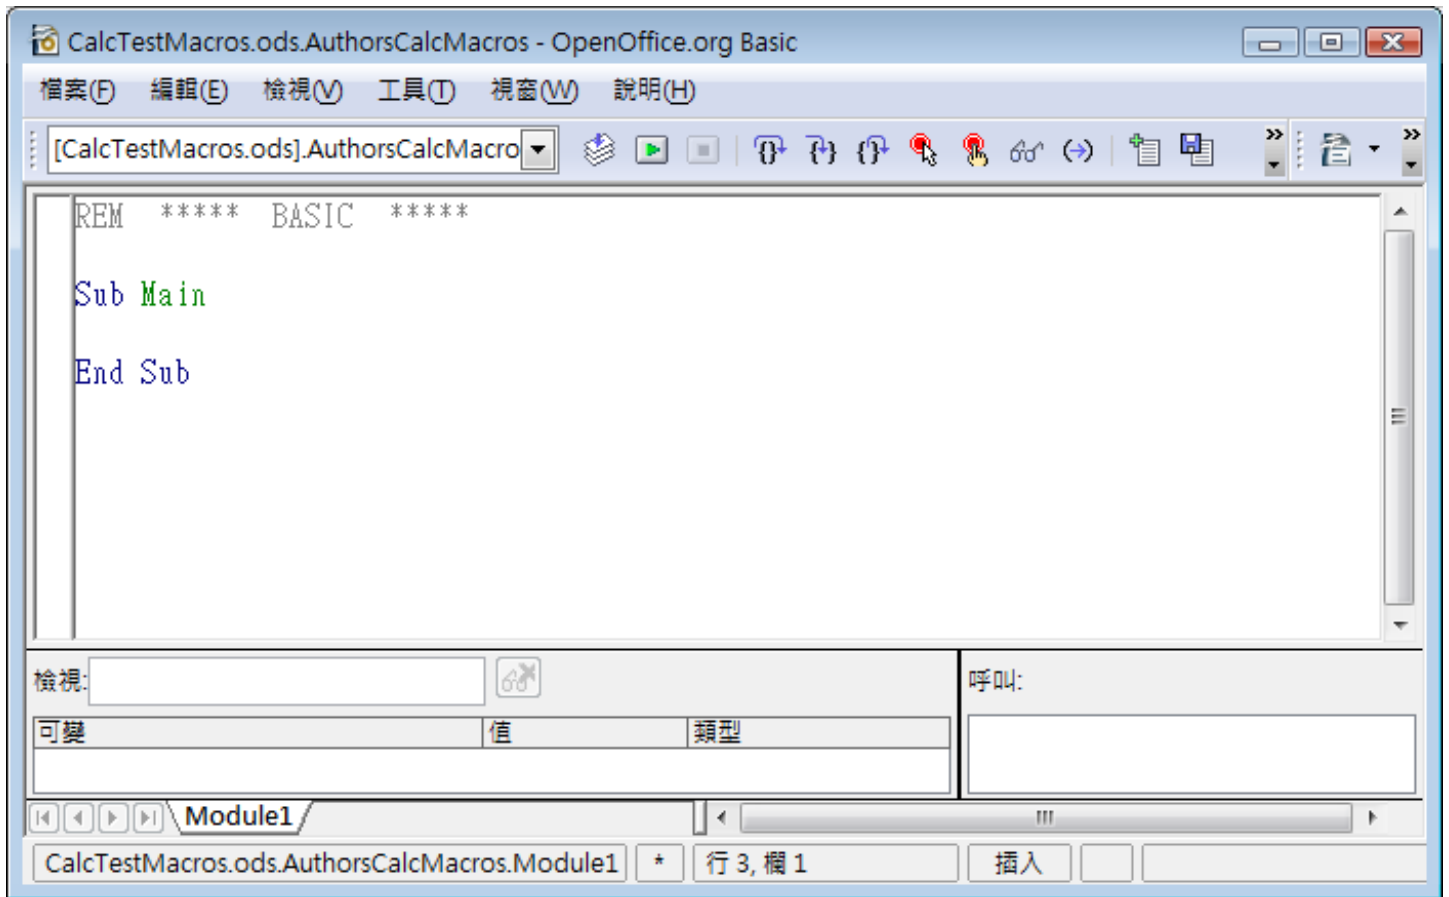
CalcTestMacros.ods.AuthorsCalcMacros - OpenOffice.org Basic

檔案(F) 編輯(E) 檢視(V) 工具(T) 視窗(W) 說明(H)

[CalcTestMacros.ods].AuthorsCalcMacro

REM ***** BASIC *****

Sub Main

End Sub

檢視:

呼叫:

| 可變 | 值 | 類型 |
|---|---|---|
| | | |

Module1

CalcTestMacros.ods.AuthorsCalcMacros.Module1 * 行 3, 欄 1 插入